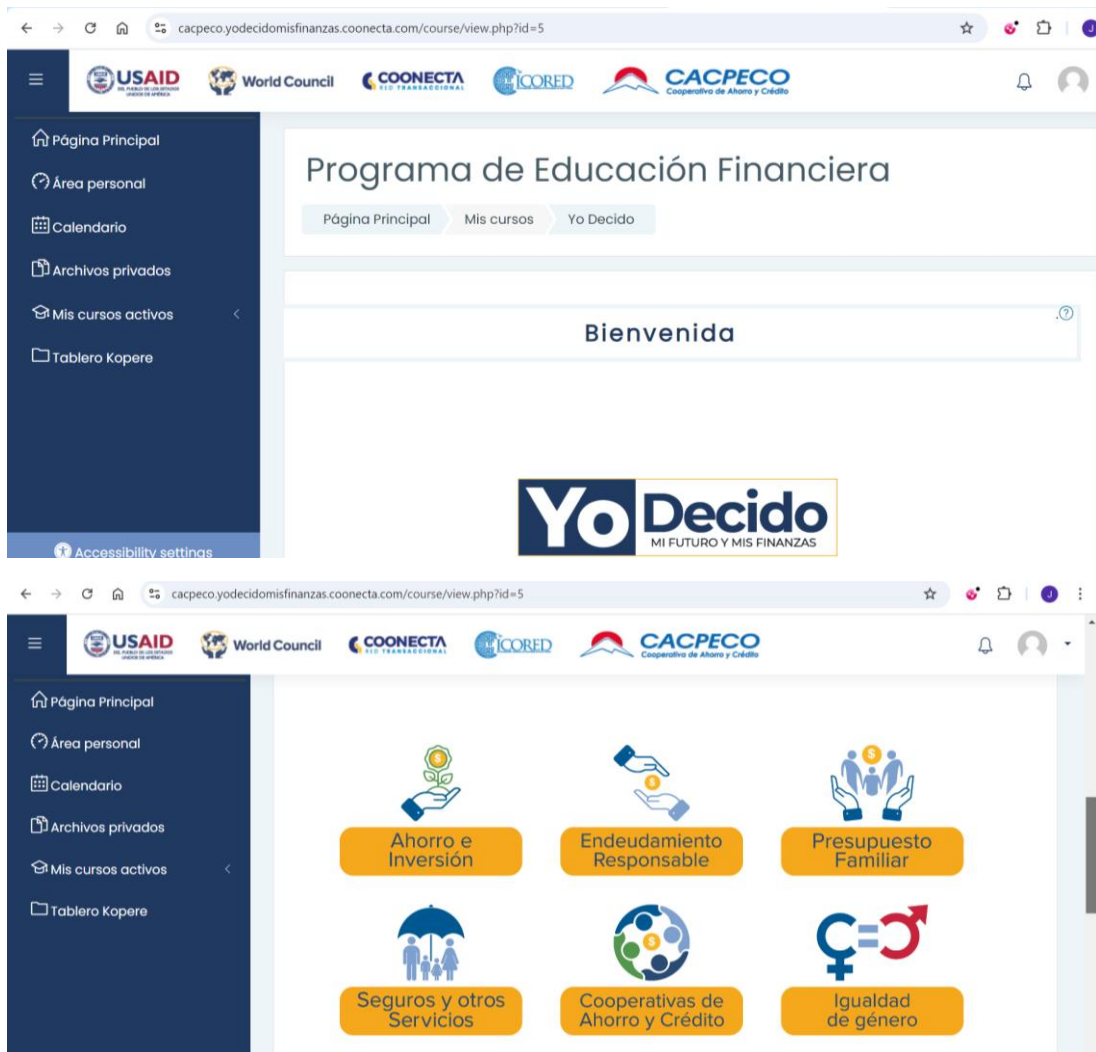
cacpeco.yodecidomisfinanzas.coonecta.com/course/view.php?id=5

USAID DEL PUEBLO DE LOS ESTADOS UNIDOS DE AMÉRICA

World Council

COONECTA RED TRANSACCIONAL

ICORED

CACPECO Cooperativa de Ahorro y Crédito

Página Principal

Área personal

Calendario

Archivos privados

Mis cursos activos

Tablero Kopere

Accessibility settings

Programa de Educación Financiera

Página Principal | Mis cursos | Yo Decido

Bienvenida

Yo Decido
MI FUTURO Y MIS FINANZAS

cacpeco.yodecidomisfinanzas.coonecta.com/course/view.php?id=5

USAID DEL PUEBLO DE LOS ESTADOS UNIDOS DE AMÉRICA

World Council

COONECTA RED TRANSACCIONAL

ICORED

CACPECO Cooperativa de Ahorro y Crédito

Página Principal

Área personal

Calendario

Archivos privados

Mis cursos activos

Tablero Kopere

Ahorro e Inversión

Endeudamiento Responsable

Presupuesto Familiar

Seguros y otros Servicios

Cooperativas de Ahorro y Crédito

Igualdad de género